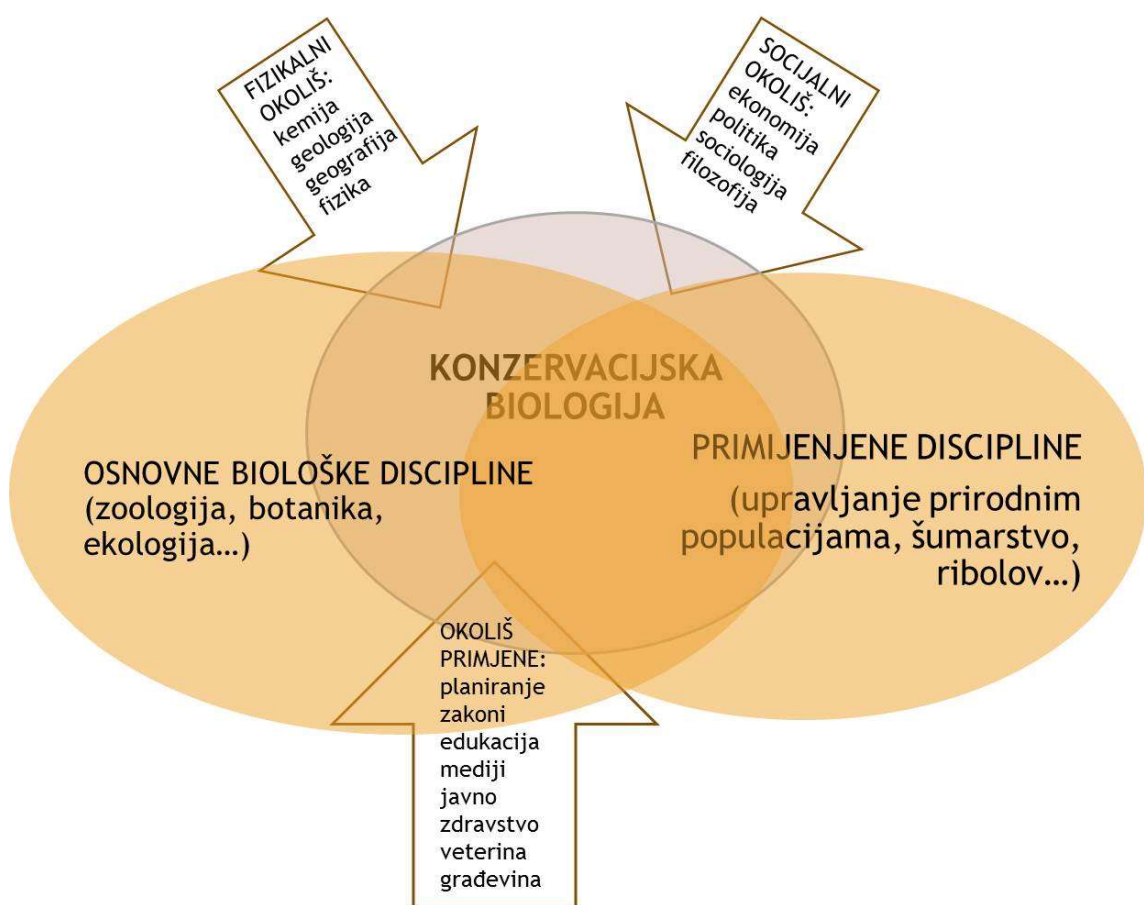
FIZIKALNI OKOLIŠ: kemija geologija geografija fizika

SOCIJALNI OKOLIŠ: ekonomija politika sociologija filozofija

KONZERVACIJSKA BIOLOGIJA

OSNOVNE BIOLOŠKE DISCIPLINE (zoologija, botanika, ekologija…)

PRIMIJENJENE DISCIPLINE (upravljanje prirodnim populacijama, šumarstvo, ribolov…)

OKOLIŠ PRIMJENE: planiranje zakoni edukacija mediji javno zdravstvo veterina građevina